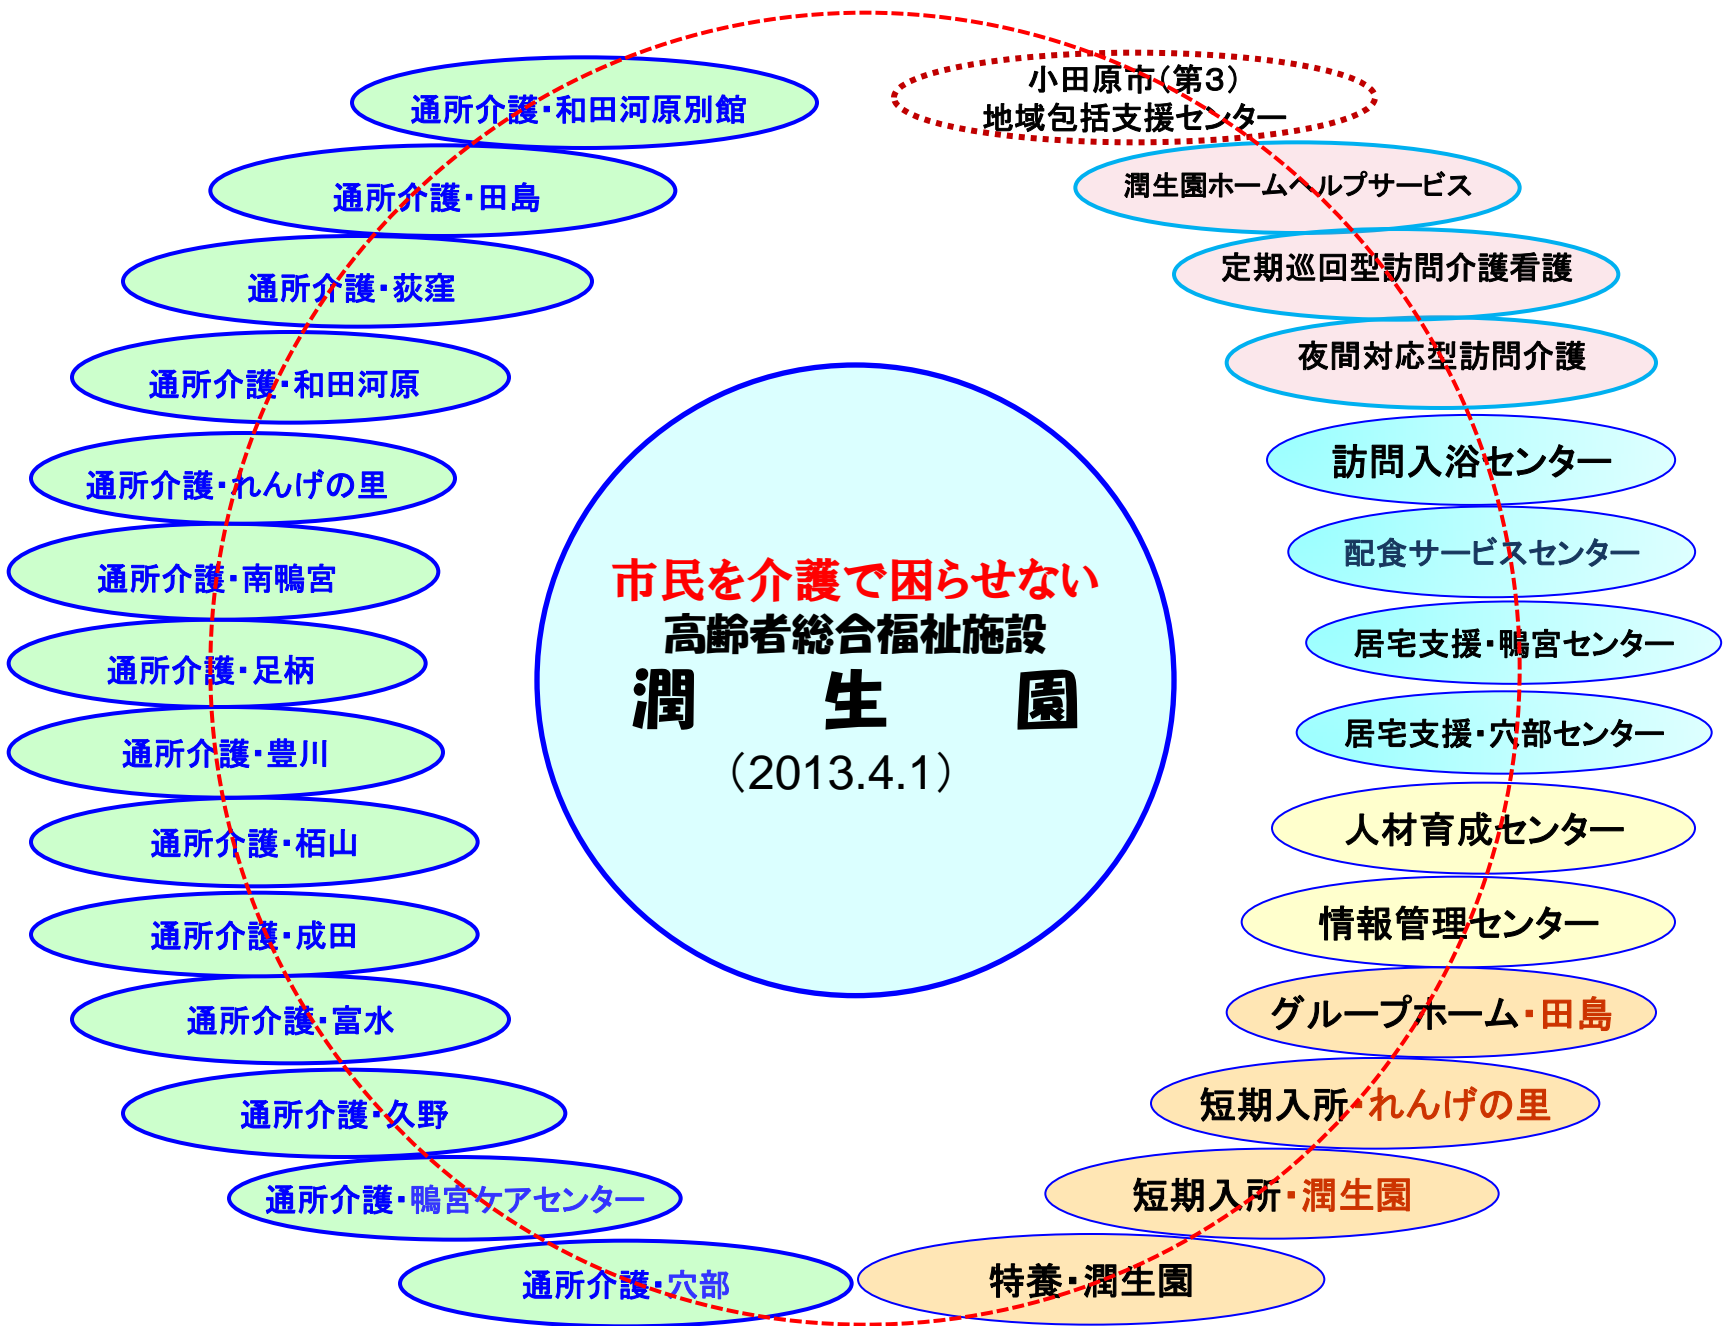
市民を介護で困らせない
高齢者総合福祉施設
潤　生　園
(2013.4.1)

通所介護・和田河原別館
通所介護・田島
通所介護・荻窪
通所介護・和田河原
通所介護・れんげの里
通所介護・南鴨宮
通所介護・足柄
通所介護・豊川
通所介護・栢山
通所介護・成田
通所介護・富水
通所介護・久野
通所介護・鴨宮ケアセンター
通所介護・穴部

小田原市(第3)
地域包括支援センター
潤生園ホームヘルプサービス
定期巡回型訪問介護看護
夜間対応型訪問介護
訪問入浴センター
配食サービスセンター
居宅支援・鴨宮センター
居宅支援・穴部センター
人材育成センター
情報管理センター
グループホーム・田島
短期入所・れんげの里
短期入所・潤生園
特養・潤生園